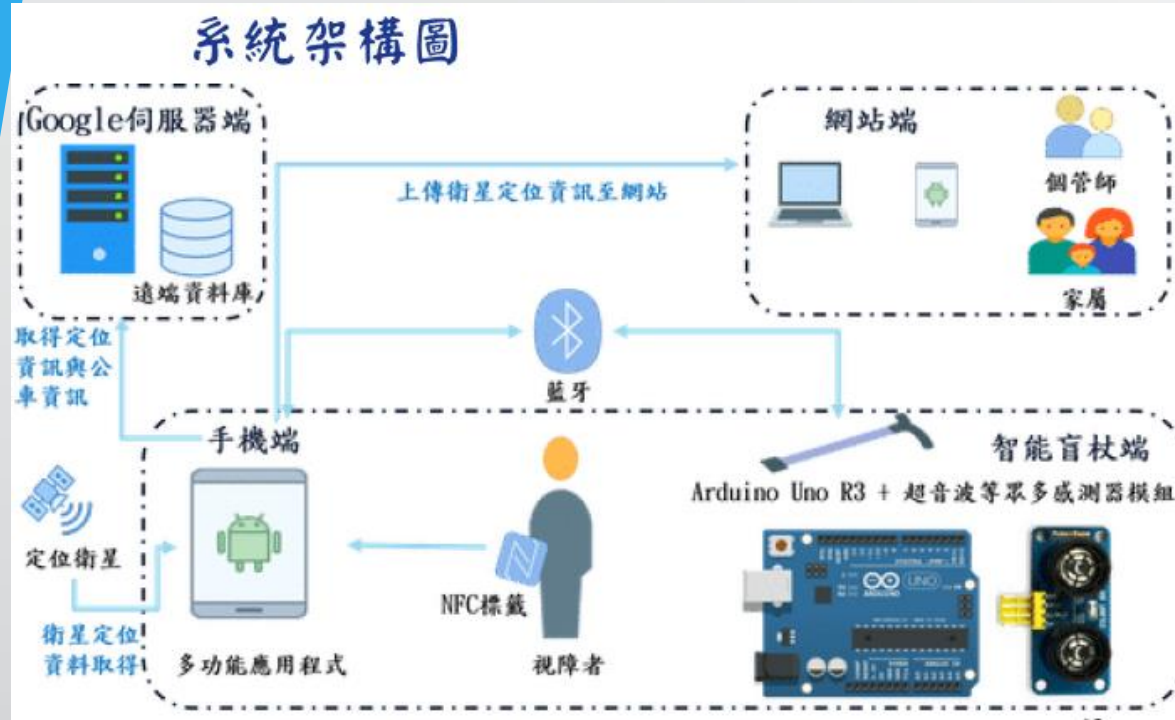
系統架構圖

Google伺服器端

遠端資料庫

上傳衛星定位資訊至網站

網站端

個管師

家屬

取得定位資訊與公車資訊

藍牙

手機端

智能盲杖端

Arduino Uno R3 + 超音波等眾多感測器模組

定位衛星

衛星定位資料取得

多功能應用程式

NFC標籤

視障者